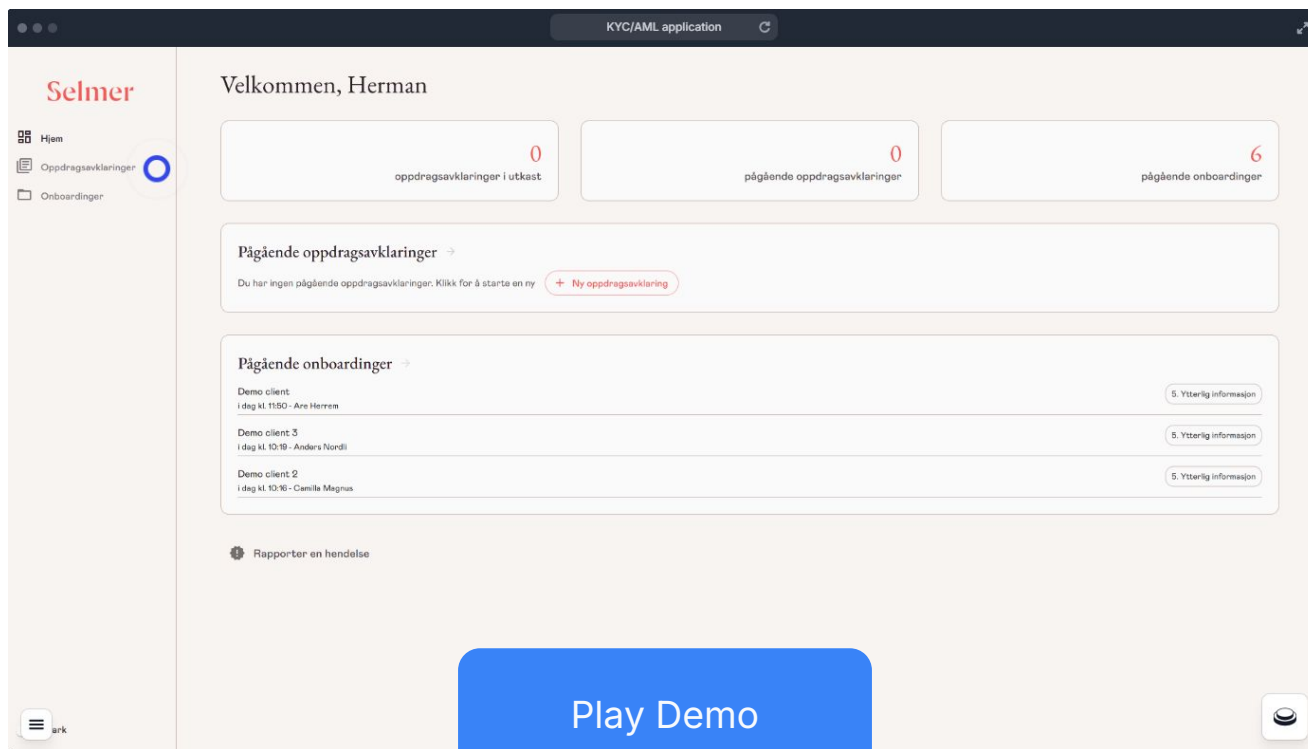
KYC/AML application

Selmer

Hjem

Oppdragsavklaringer

Onboardinger

Velkommen, Herman

0
oppdragsavklaringer i utkast

0
pågående oppdragsavklaringer

6
pågående onboardinger

Pågående oppdragsavklaringer

Du har ingen pågående oppdragsavklaringer. Klikk for å starte en ny

+ Ny oppdragsavklaring

Pågående onboardinger

Demo client
i dag kl. 11:50 - Are Herrem

5. Ytterlig informasjon

Demo client 3
i dag kl. 10:19 - Anders Nordli

5. Ytterlig informasjon

Demo client 2
i dag kl. 10:16 - Camilla Magnus

5. Ytterlig informasjon

Rapporter en hendelse

ark

Play Demo